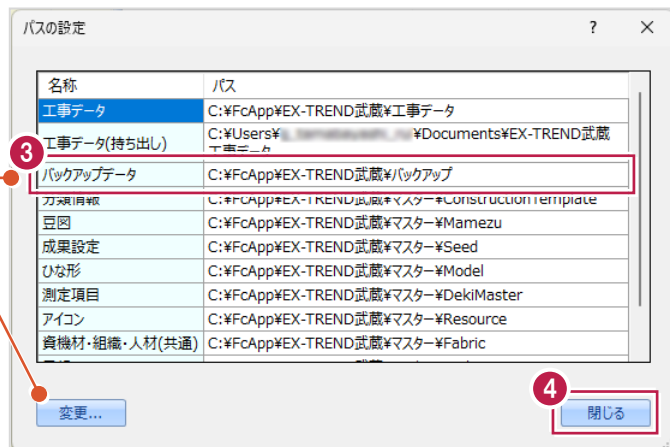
パスの設定

?

| 名称 | パス |
|---|---|
| 工事データ | C:¥FcApp¥EX-TREND武蔵¥工事データ |
| 工事データ(持ち出し) | C:¥Users¥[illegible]¥Documents¥EX-TREND武蔵¥工事データ |
| バックアップデータ | C:¥FcApp¥EX-TREND武蔵¥バックアップ |
| 分類情報 | C:¥FcApp¥EX-TREND武蔵¥マスター¥ConstructionTemplate |
| 豆図 | C:¥FcApp¥EX-TREND武蔵¥マスター¥Mamezu |
| 成果設定 | C:¥FcApp¥EX-TREND武蔵¥マスター¥Seed |
| ひな形 | C:¥FcApp¥EX-TREND武蔵¥マスター¥Model |
| 測定項目 | C:¥FcApp¥EX-TREND武蔵¥マスター¥DekiMaster |
| アイコン | C:¥FcApp¥EX-TREND武蔵¥マスター¥Resource |
| 資機材・組織・人材(共通) | C:¥FcApp¥EX-TREND武蔵¥マスター¥Fabric |

3

4

変更...

閉じる